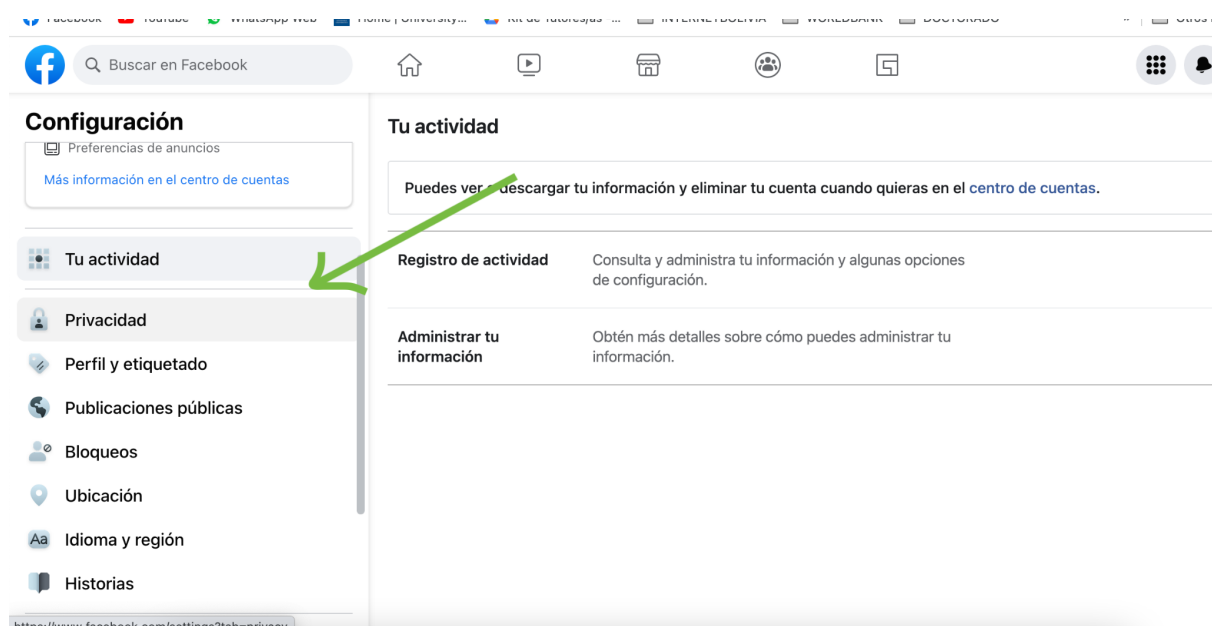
Facebook YouTube WhatsApp Web Home | University... Kit de Tutores/as ... INTERNETBOLIVIA WORLDBANK DOCTORADO » Otros

Buscar en Facebook

Configuración

Preferencias de anuncios

Más información en el centro de cuentas

Tu actividad

Privacidad

Perfil y etiquetado

Publicaciones públicas

Bloqueos

Ubicación

Idioma y región

Historias

Tu actividad

Puedes ver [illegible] descargar tu información y eliminar tu cuenta cuando quieras en el centro de cuentas.

Registro de actividad

Consulta y administra tu información y algunas opciones de configuración.

Administrar tu información

Obtén más detalles sobre cómo puedes administrar tu información.

https://www.facebook.com/settings?tab=privacy